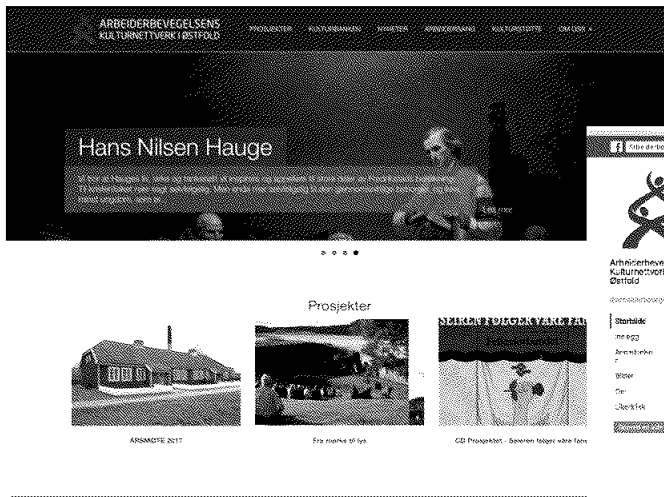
ARBEIDERBEVEGELSENS KULTURNETTVERK I ØSTFOLD

PROSJEKTER KULTURBANKEN NYHETER ARBEIDERSANG KULTURSTØTTE OM OSS

Hans Nilsen Hauge

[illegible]

Les mer

Prosjekter

ÅRSMØTE 2017

Fra mørke til lys

CD Prosjektet - Seieren følger våre fane

SEIEREN FØLGER VÅRE FA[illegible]

Arbeiderbeve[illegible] Kulturnettverk Østfold

Startside

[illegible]